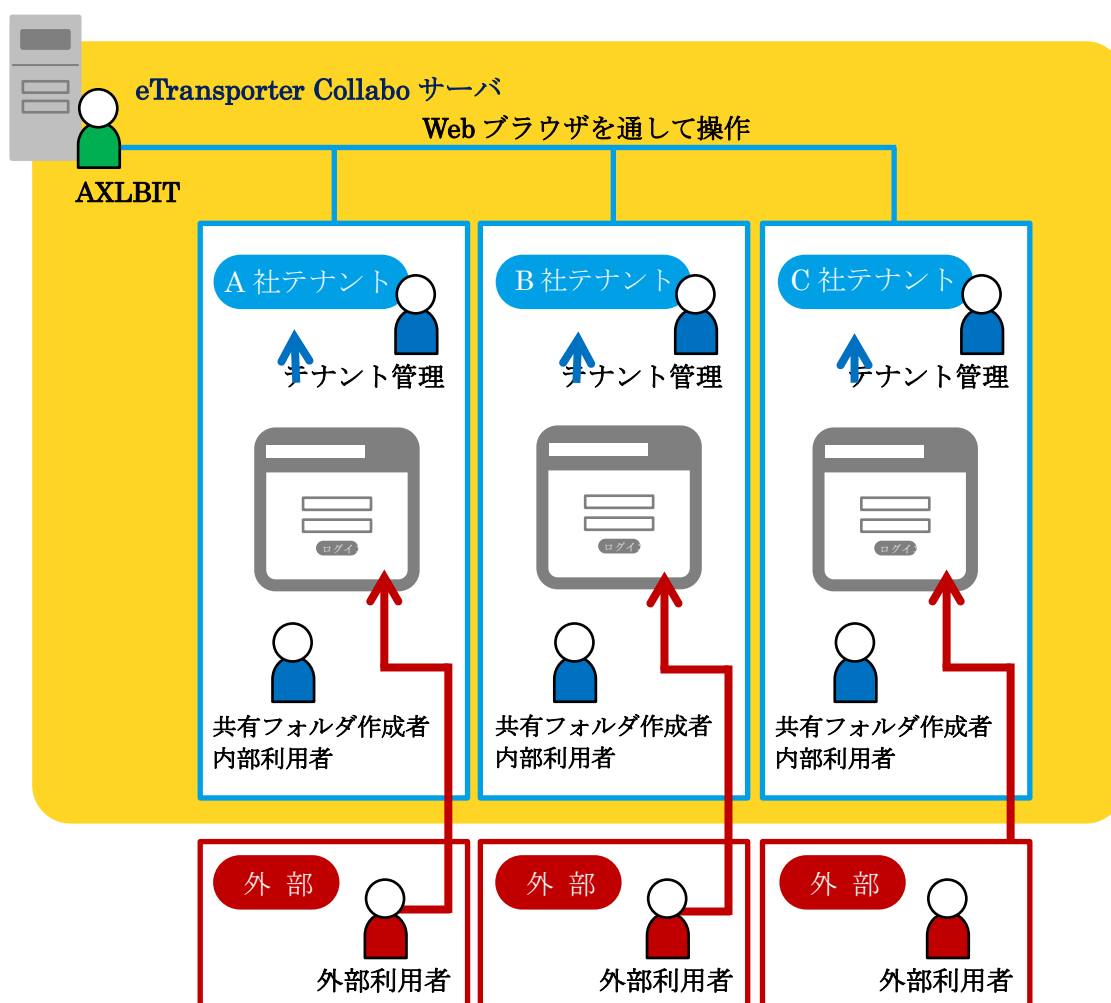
eTransporter Collabo サーバ

AXLBIT

Web ブラウザを通して操作

A 社テナント

テナント管理

ログイン

共有フォルダ作成者
内部利用者

B 社テナント

テナント管理

ログイン

共有フォルダ作成者
内部利用者

C 社テナント

テナント管理

ログイン

共有フォルダ作成者
内部利用者

外 部

外部利用者

外 部

外部利用者

外 部

外部利用者